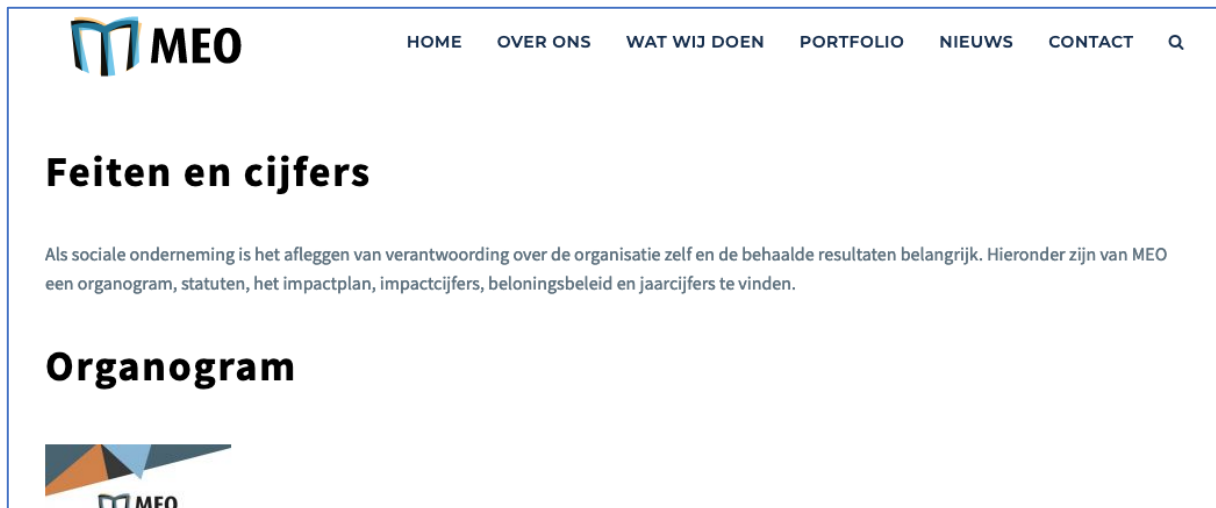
MEO

HOME OVER ONS WAT WIJ DOEN PORTFOLIO NIEUWS CONTACT

Feiten en cijfers

Als sociale onderneming is het afleggen van verantwoording over de organisatie zelf en de behaalde resultaten belangrijk. Hieronder zijn van MEO een organogram, statuten, het impactplan, impactcijfers, beloningsbeleid en jaarcijfers te vinden.

Organogram

MEO